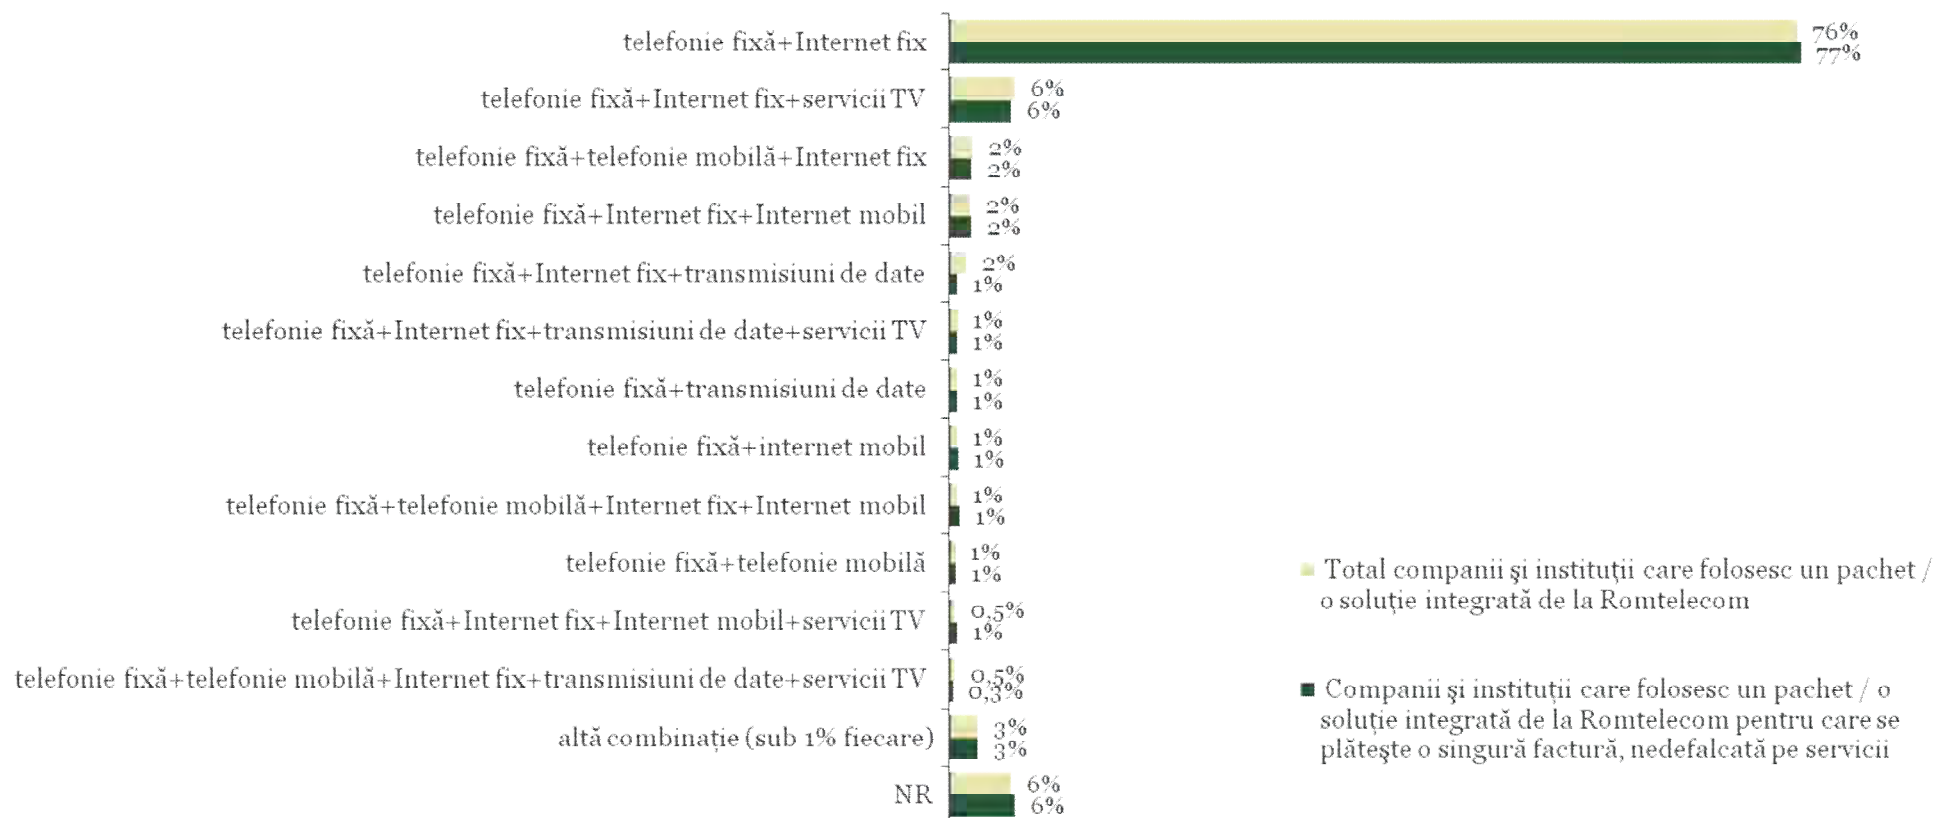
telefonie fixă+Internet fix 76% 77%

telefonie fixă+Internet fix+servicii TV 6% 6%

telefonie fixă+telefonie mobilă+Internet fix 2% 2%

telefonie fixă+Internet fix+Internet mobil 2% 2%

telefonie fixă+Internet fix+transmisiuni de date 2% 1%

telefonie fixă+Internet fix+transmisiuni de date+servicii TV 1% 1%

telefonie fixă+transmisiuni de date 1% 1%

telefonie fixă+internet mobil 1% 1%

telefonie fixă+telefonie mobilă+Internet fix+Internet mobil 1% 1%

telefonie fixă+telefonie mobilă 1% 1%

telefonie fixă+Internet fix+Internet mobil+servicii TV 0,5% 1%

telefonie fixă+telefonie mobilă+Internet fix+transmisiuni de date+servicii TV 0,5% 0,3%

altă combinație (sub 1% fiecare) 3% 3%

NR 6% 6%

Total companii şi instituții care folosesc un pachet / o soluție integrată de la Romtelecom

Companii şi instituții care folosesc un pachet / o soluție integrată de la Romtelecom pentru care se plăteşte o singură factură, nedefalcată pe servicii